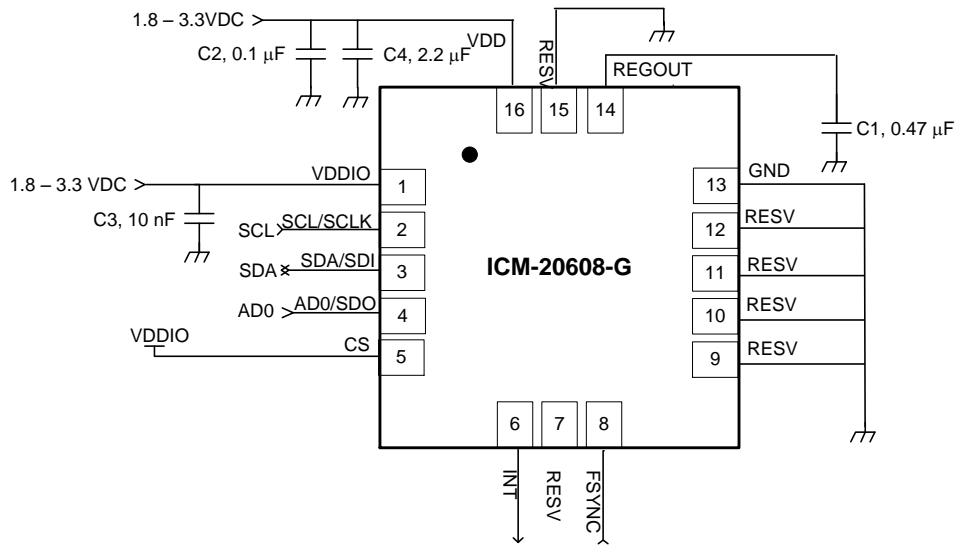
1.8 – 3.3VDC

C2, 0.1 μF

C4, 2.2 μF

VDD

RESV

REGOUT

16

15

14

C1, 0.47 μF

1.8 – 3.3 VDC

VDDIO

1

13

GND

C3, 10 nF

SCL

SCL/SCLK

2

12

RESV

SDA

SDA/SDI

3

ICM-20608-G

11

RESV

AD0

AD0/SDO

4

10

RESV

VDDIO

CS

5

9

RESV

6

7

8

INT

RESV

FSYNC